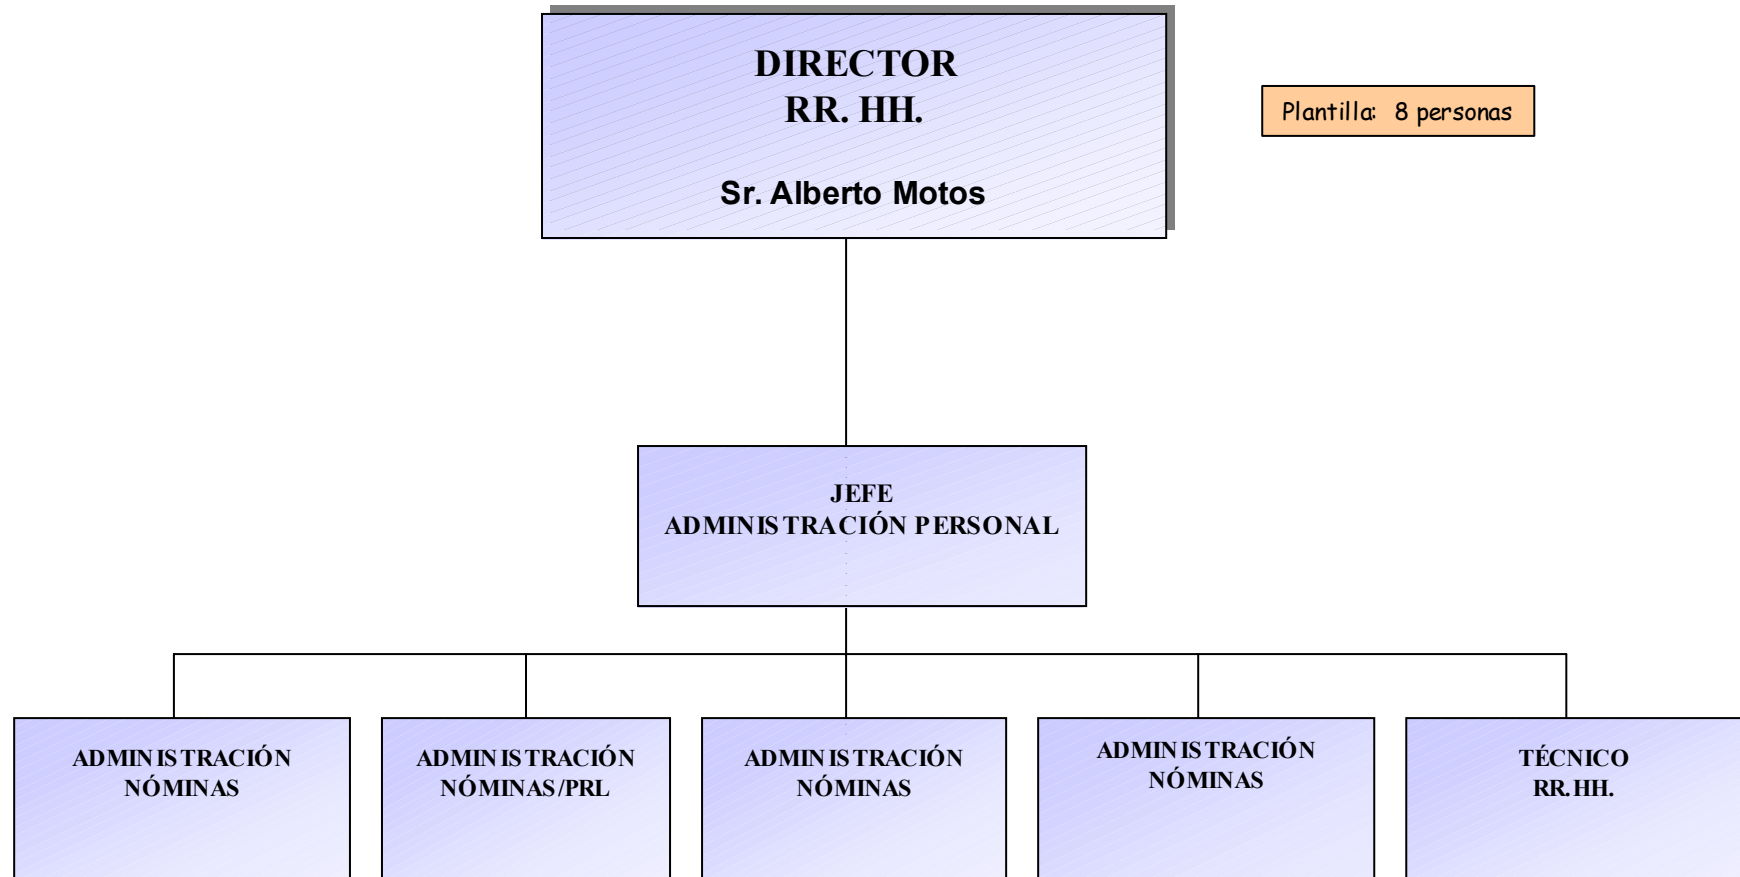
DIRECTOR
RR. HH.

Sr. Alberto Motos

Plantilla: 8 personas

JEFE
ADMINISTRACIÓN PERSONAL

ADMINISTRACIÓN
NÓMINAS

ADMINISTRACIÓN
NÓMINAS/PRL

ADMINISTRACIÓN
NÓMINAS

ADMINISTRACIÓN
NÓMINAS

TÉCNICO
RR.HH.